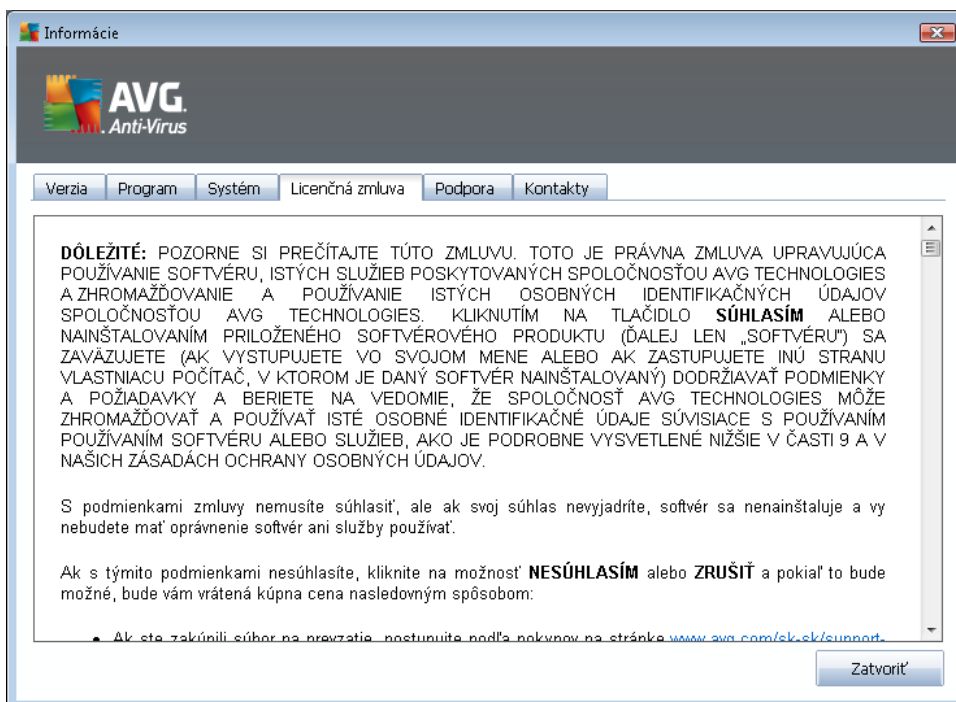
Informácie

AVG. Anti-Virus

Verzia | Program | Systém | Licenčná zmluva | Podpora | Kontakty

DÔLEŽITÉ: POZORNE SI PREČÍTAJTE TÚTO ZMLUVU. TOTO JE PRÁVNA ZMLUVA UPRAVUJÚCA POUŽÍVANIE SOFTVÉRU, ISTÝCH SLUŽIEB POSKYTOVANÝCH SPOLOČNOSŤOU AVG TECHNOLOGIES A ZHROMAŽĎOVANIE A POUŽÍVANIE ISTÝCH OSOBNÝCH IDENTIFIKAČNÝCH ÚDAJOV SPOLOČNOSŤOU AVG TECHNOLOGIES. KLIKNUTÍM NA TLAČIDLO SÚHLASÍM ALEBO NAINŠTALOVANÍM PRILOŽENÉHO SOFTVÉROVÉHO PRODUKTU (ĎALEJ LEN „SOFTVÉRU") SA ZAVÄZUJETE (AK VYSTUPUJETE VO SVOJOM MENE ALEBO AK ZASTUPUJETE INÚ STRANU VLASTNIACU POČÍTAČ, V KTOROM JE DANÝ SOFTVÉR NAINŠTALOVANÝ) DODRŽIAVAŤ PODMIENKY A POŽIADAVKY A BERIETE NA VEDOMIE, ŽE SPOLOČNOSŤ AVG TECHNOLOGIES MÔŽE ZHROMAŽĎOVAŤ A POUŽÍVAŤ ISTÉ OSOBNÉ IDENTIFIKAČNÉ ÚDAJE SÚVISIACE S POUŽÍVANÍM POUŽÍVANÍM SOFTVÉRU ALEBO SLUŽIEB, AKO JE PODROBNE VYSVETLENÉ NIŽŠIE V ČASTI 9 A V NAŠICH ZÁSADÁCH OCHRANY OSOBNÝCH ÚDAJOV.

S podmienkami zmluvy nemusíte súhlasiť, ale ak svoj súhlas nevyjadríte, softvér sa nenainštaluje a vy nebudete mať oprávnenie softvér ani služby používať.

Ak s týmito podmienkami nesúhlasíte, kliknite na možnosť NESÚHLASÍM alebo ZRUŠIŤ a pokiaľ to bude možné, bude vám vrátená kúpna cena nasledovným spôsobom:

• Ak ste zakúpili súbor na prevzatie, postupujte podľa pokynov na stránke www.avg.com/sk-sk/support-

Zatvoriť